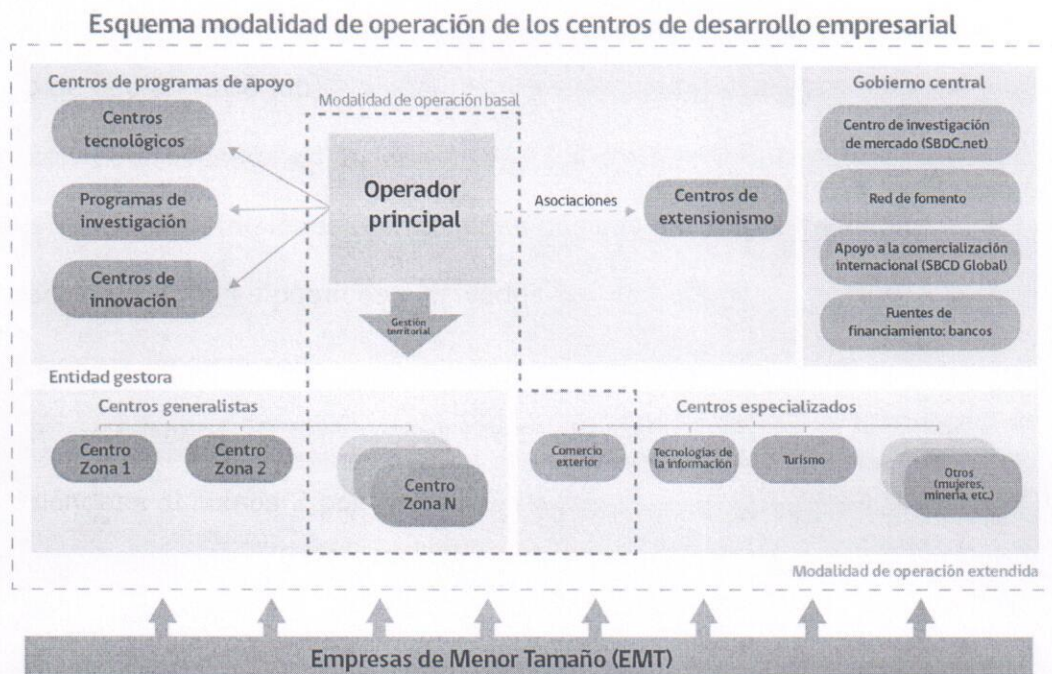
Esquema modalidad de operación de los centros de desarrollo empresarial

Centros de programas de apoyo

Centros tecnológicos

Programas de investigación

Centros de innovación

Modalidad de operación basal

Operador principal

Gestión territorial

Asociaciones

Centros de extensionismo

Gobierno central

Centro de investigación de mercado (SBDC.net)

Red de fomento

Apoyo a la comercialización internacional (SBCD Global)

Fuentes de financiamiento: bancos

Entidad gestora

Centros generalistas

Centro Zona 1

Centro Zona 2

Centro Zona N

Centros especializados

Comercio exterior

Tecnologías de la información

Turismo

Otros (mujeres, minería, etc.)

Modalidad de operación extendida

Empresas de Menor Tamaño (EMT)